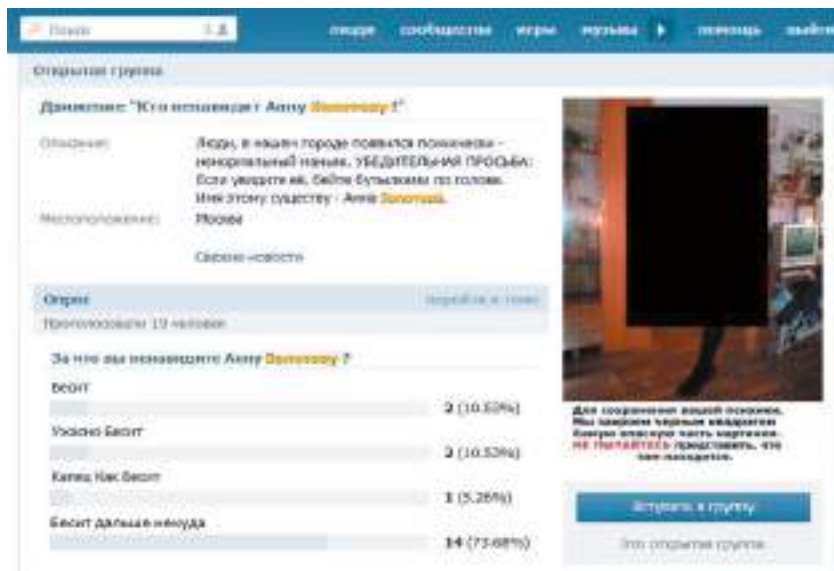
Поиск

люди сообщества игры музыка помощь выйти

Открытая группа

Движение "Кто ненавидит Анну Золотову !"

Описание: Люди, в нашем городе появился психически - ненормальный маньяк. УБЕДИТЕЛЬНАЯ ПРОСЬБА: Если увидите её, бейте бутылками по голове. Имя этому существу - Анна Золотова.

Местоположение: Москва

Свежие новости

Опрос перейти к теме

Проголосовали 19 человек

За что вы ненавидите Анну Золотову ?

Бесит 2 (10.53%)

Ужасно Бесит 2 (10.53%)

Капец Как Бесит 1 (5.26%)

Бесит дальше некуда 14 (73.68%)

Для сохранения вашей психики. Мы закрыли черным квадратом самую опасную часть картинки. НЕ ПЫТАЙТЕСЬ представить, что там находится.

Вступить в группу

Это открытая группа